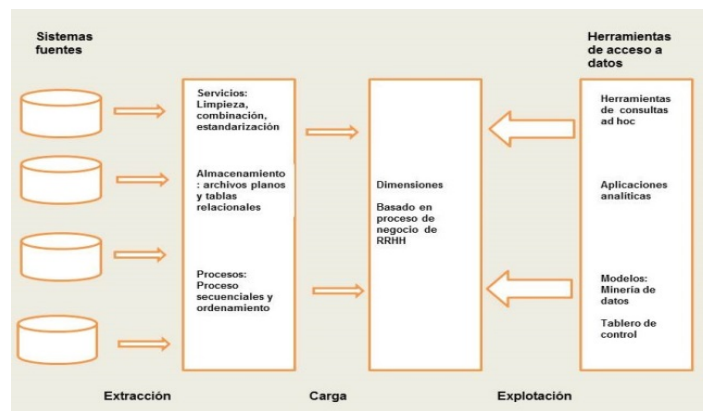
Sistemas fuentes

Servicios: Limpieza, combinación, estandarización

Almacenamiento : archivos planos y tablas relacionales

Procesos: Proceso secuenciales y ordenamiento

Dimensiones

Basado en proceso de negocio de RRHH

Herramientas de acceso a datos

Herramientas de consultas ad hoc

Aplicaciones analíticas

Modelos: Minería de datos

Tablero de control

Extracción

Carga

Explotación